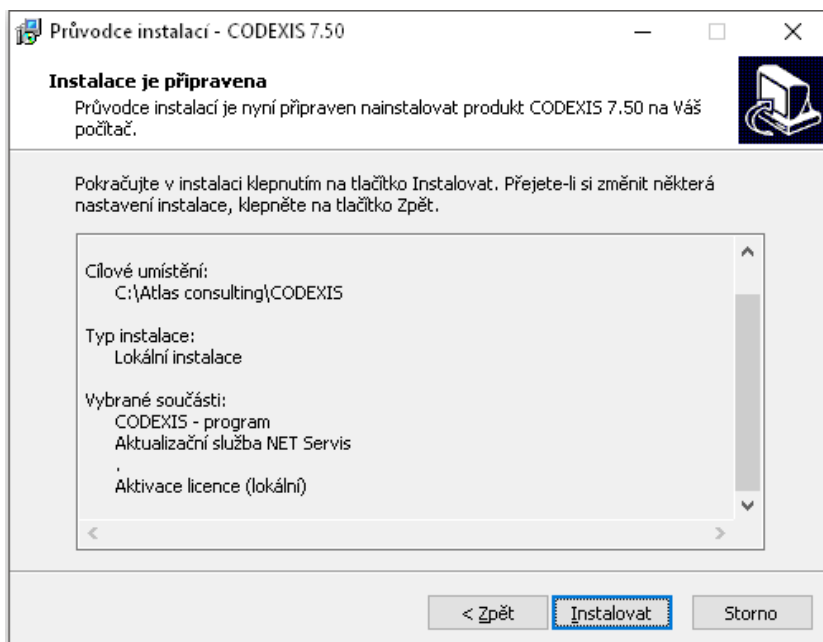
Průvodce instalací - CODEXIS 7.50

Instalace je připravena
Průvodce instalací je nyní připraven nainstalovat produkt CODEXIS 7.50 na Váš počítač.

Pokračujte v instalaci klepnutím na tlačítko Instalovat. Přejete-li si změnit některá nastavení instalace, klepněte na tlačítko Zpět.

Cílové umístění:
C:\Atlas consulting\CODEXIS

Typ instalace:
Lokální instalace

Vybrané součásti:
CODEXIS - program
Aktualizační služba NET Servis
.
Aktivace licence (lokální)

< Zpět
Instalovat
Storno